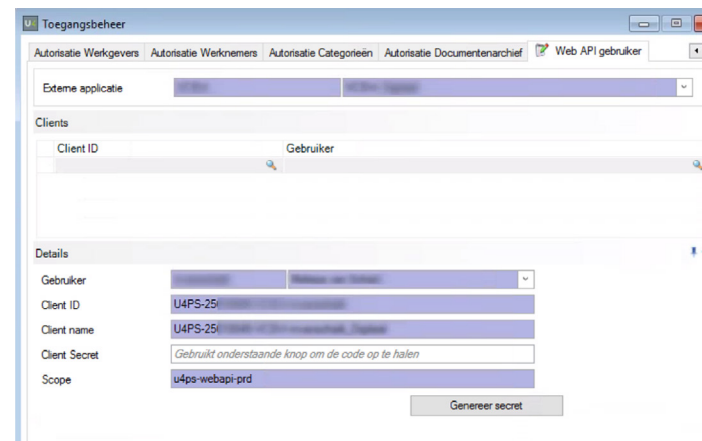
Toegangsbeheer

Autorisatie Werkgevers | Autorisatie Werknemers | Autorisatie Categorieën | Autorisatie Documentenarchief | Web API gebruiker

Externe applicatie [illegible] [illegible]

Clients

| Client ID | Gebruiker |
|---|---|
| | |

Details

Gebruiker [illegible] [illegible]

Client ID U4PS-25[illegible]

Client name U4PS-25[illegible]

Client Secret Gebruikt onderstaande knop om de code op te halen

Scope u4ps-webapi-prd

Genereer secret